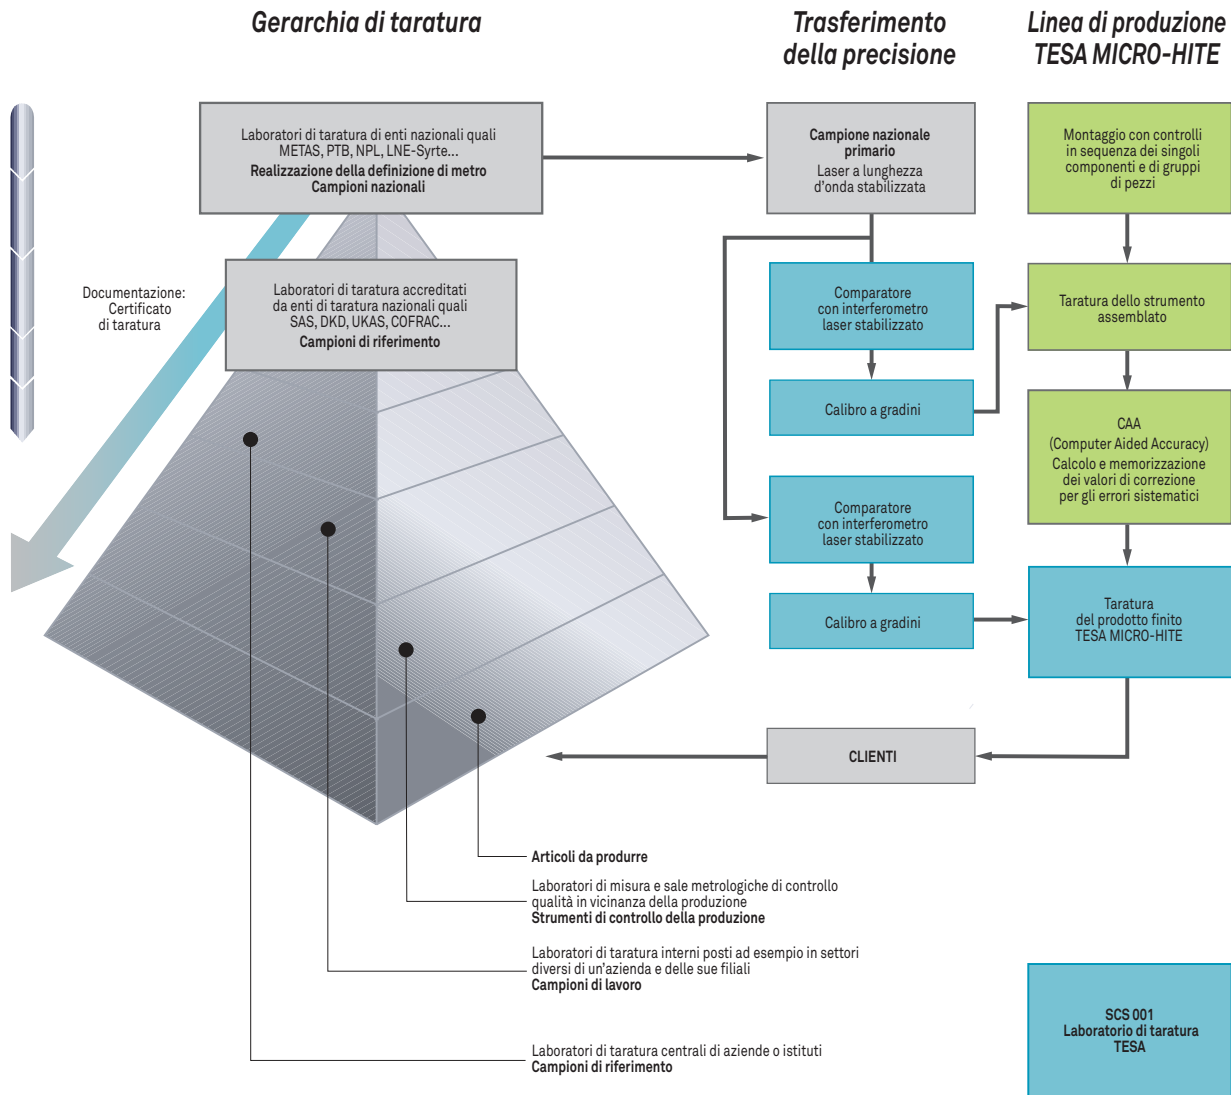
Gerarchia di taratura

Trasferimento della precisione

Linea di produzione TESA MICRO-HITE

Laboratori di taratura di enti nazionali quali METAS, PTB, NPL, LNE-Syrte...
Realizzazione della definizione di metro
Campioni nazionali

Campione nazionale primario
Laser a lunghezza d'onda stabilizzata

Montaggio con controlli in sequenza dei singoli componenti e di gruppi di pezzi

Documentazione: Certificato di taratura

Laboratori di taratura accreditati da enti di taratura nazionali quali SAS, DKD, UKAS, COFRAC...
Campioni di riferimento

Comparatore con interferometro laser stabilizzato

Taratura dello strumento assemblato

Calibro a gradini

CAA
(Computer Aided Accuracy)
Calcolo e memorizzazione dei valori di correzione per gli errori sistematici

Comparatore con interferometro laser stabilizzato

Calibro a gradini

Taratura del prodotto finito TESA MICRO-HITE

CLIENTI

Articoli da produrre

Laboratori di misura e sale metrologiche di controllo qualità in vicinanza della produzione
Strumenti di controllo della produzione

Laboratori di taratura interni posti ad esempio in settori diversi di un'azienda e delle sue filiali
Campioni di lavoro

Laboratori di taratura centrali di aziende o istituti
Campioni di riferimento

SCS 001
Laboratorio di taratura TESA